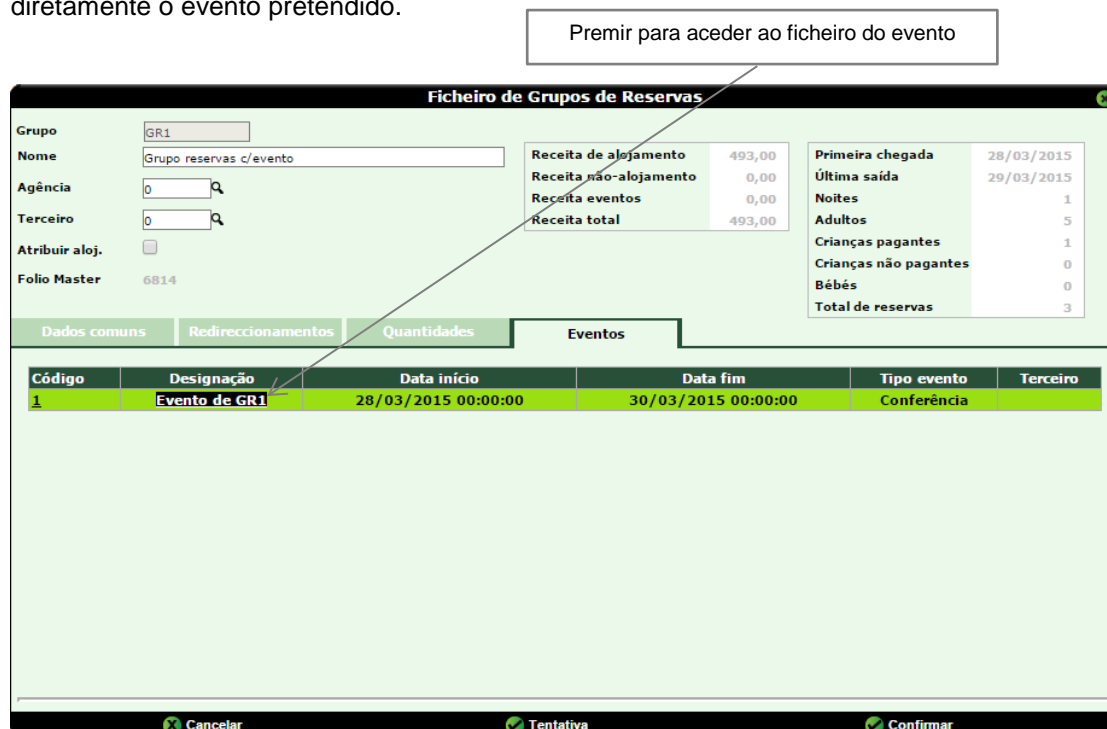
diretamente o evento pretendido.

Premir para aceder ao ficheiro do evento

Ficheiro de Grupos de Reservas

Grupo GR1
Nome Grupo reservas c/evento
Agência 0
Terceiro 0
Atribuir aloj.
Folio Master 6814

| Receita de alojamento | 493,00 |
|---|---|
| Receita não-alojamento | 0,00 |
| Receita eventos | 0,00 |
| Receita total | 493,00 |

| Primeira chegada | 28/03/2015 |
|---|---|
| Última saída | 29/03/2015 |
| Noites | 1 |
| Adultos | 5 |
| Crianças pagantes | 1 |
| Crianças não pagantes | 0 |
| Bébés | 0 |
| Total de reservas | 3 |

Dados comuns | Redireccionamentos | Quantidades | Eventos

| Código | Designação | Data início | Data fim | Tipo evento | Terceiro |
|---|---|---|---|---|---|
| 1 | Evento de GR1 | 28/03/2015 00:00:00 | 30/03/2015 00:00:00 | Conferência | |

Cancelar Tentativa Confirmar